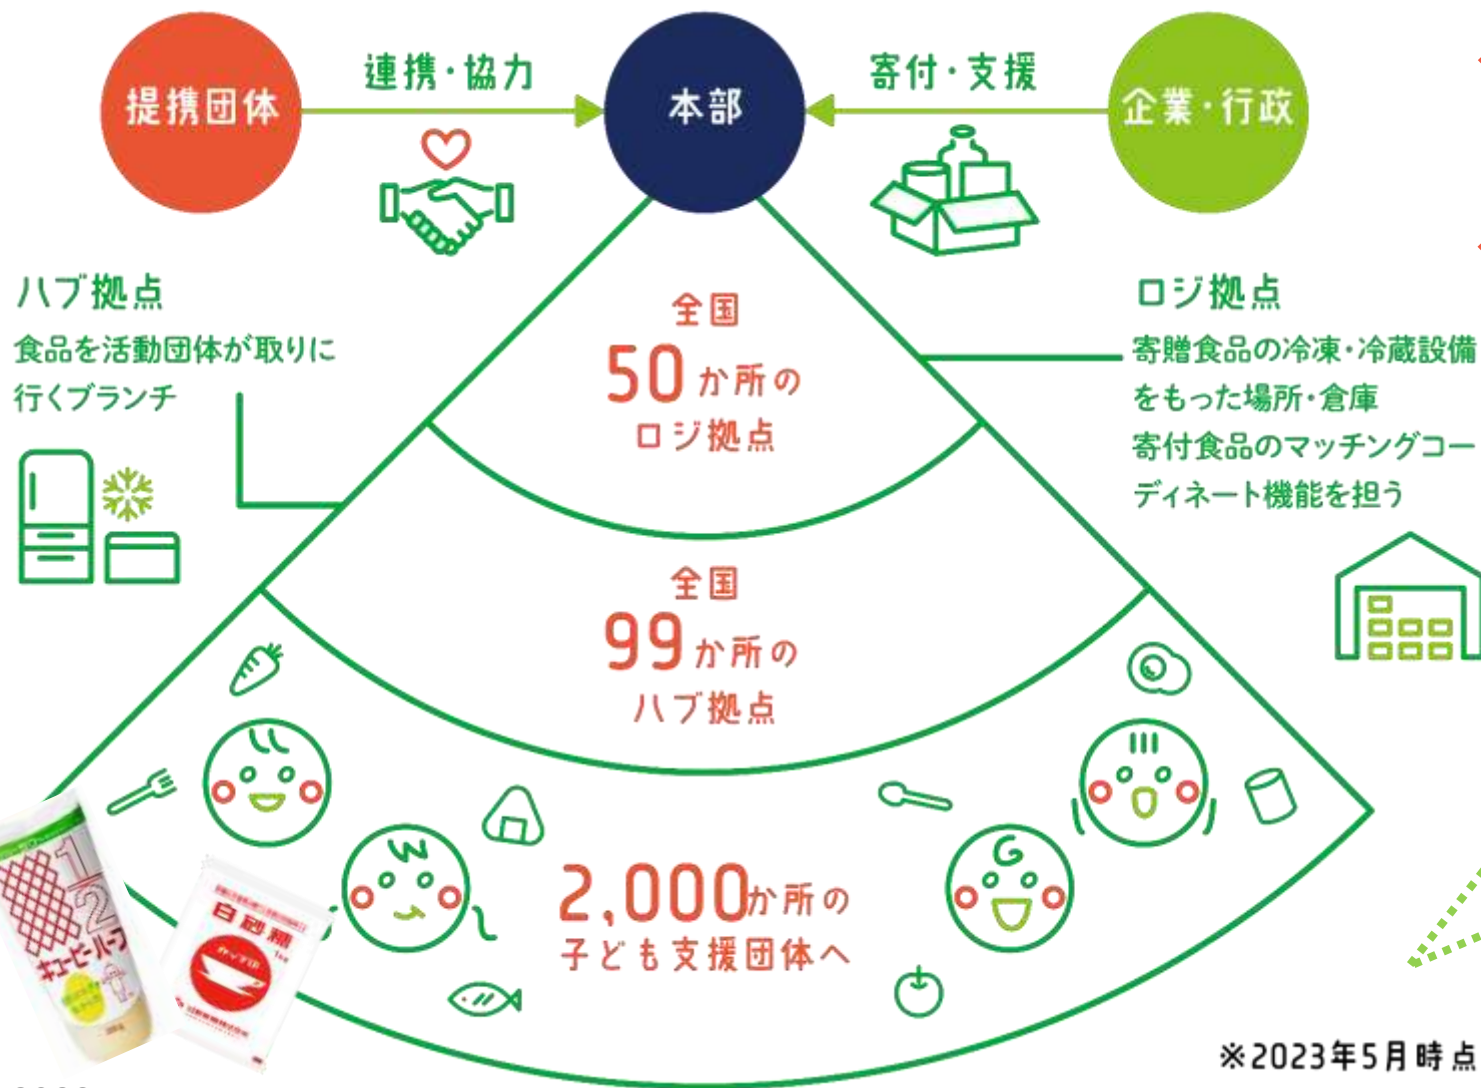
提携団体

連携・協力

本部

寄付・支援

企業・行政

ハブ拠点
食品を活動団体が取りに行くブランチ

ロジ拠点
寄贈食品の冷凍・冷蔵設備をもった場所・倉庫
寄付食品のマッチングコーディネート機能を担う

全国
50か所の
ロジ拠点

全国
99か所の
ハブ拠点

2,000か所の
子ども支援団体へ

1/2
キユーピーハーフ

白砂糖

※2023年5月時点